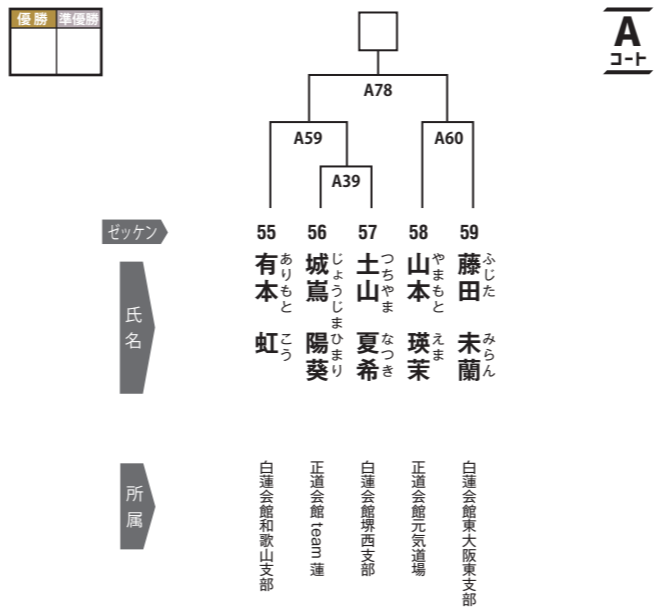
| 優勝 | 準優勝 |
|---|---|
| | |

A
コート

A78

A59

A60

A39

ゼッケン

55 56 57 58 59

氏名

55 有本 虹 ありもと こう
56 城嶌 陽葵 じょうじま ひまり
57 土山 夏希 つちやま なつき
58 山本 瑛茉 やまもと えま
59 藤田 未蘭 ふじた みらん

所属

白蓮会館和歌山支部
正道会館 team 蓮
白蓮会館堺西支部
正道会館元気道場
白蓮会館東大阪東支部